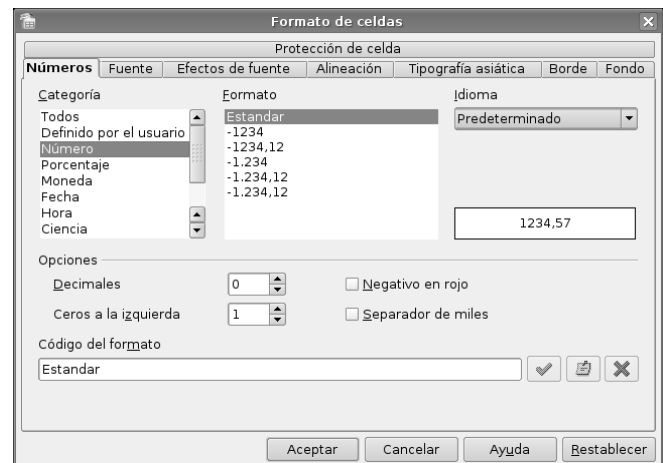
Formato de celdas

Protección de celda

Números | Fuente | Efectos de fuente | Alineación | Tipografía asiática | Borde | Fondo

Categoría
Todos
Definido por el usuario
Número
Porcentaje
Moneda
Fecha
Hora
Ciencia

Formato
Estandar
-1234
-1234,12
-1.234
-1.234,12
-1.234,12

Idioma
Predeterminado

1234,57

Opciones
Decimales 0
Ceros a la izquierda 1
Negativo en rojo
Separador de miles

Código del formato
Estandar

Aceptar | Cancelar | Ayuda | Restablecer